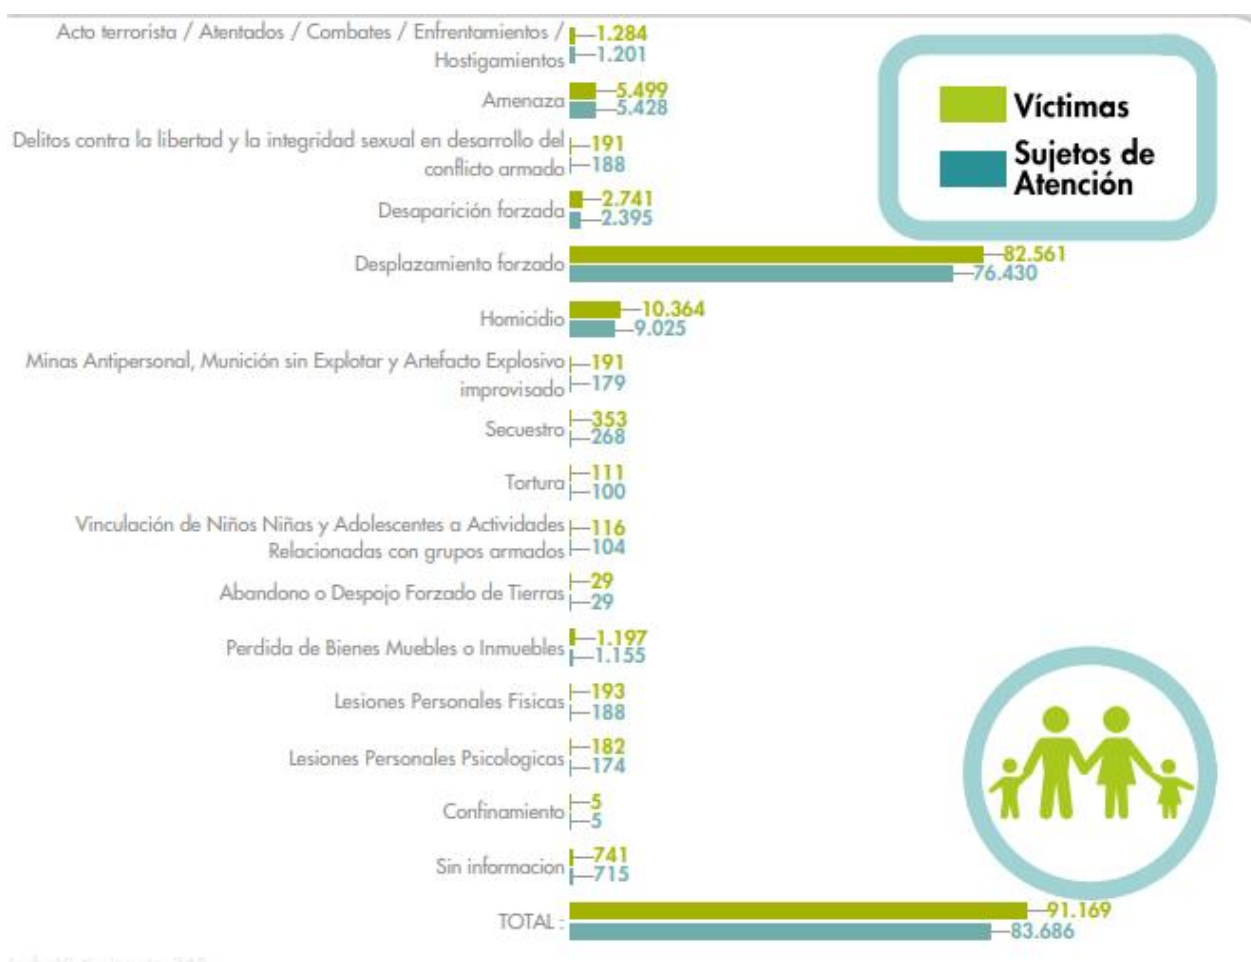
Víctimas
Sujetos de Atención

| | Víctimas | Sujetos de Atención |
|---|---|---|
| Acto terrorista / Atentados / Combates / Enfrentamientos / Hostigamientos | 1.284 | 1.201 |
| Amenaza | 5.499 | 5.428 |
| Delitos contra la libertad y la integridad sexual en desarrollo del conflicto armado | 191 | 188 |
| Desaparición forzada | 2.741 | 2.395 |
| Desplazamiento forzado | 82.561 | 76.430 |
| Homicidio | 10.364 | 9.025 |
| Minas Antipersonal, Munición sin Explotar y Artefacto Explosivo improvisado | 191 | 179 |
| Secuestro | 353 | 268 |
| Tortura | 111 | 100 |
| Vinculación de Niños Niñas y Adolescentes a Actividades Relacionadas con grupos armados | 116 | 104 |
| Abandono o Despojo Forzado de Tierras | 29 | 29 |
| Perdida de Bienes Muebles o Inmuebles | 1.197 | 1.155 |
| Lesiones Personales Fisicas | 193 | 188 |
| Lesiones Personales Psicologicas | 182 | 174 |
| Confinamiento | 5 | 5 |
| Sin informacion | 741 | 715 |
| TOTAL : | 91.169 | 83.686 |

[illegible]